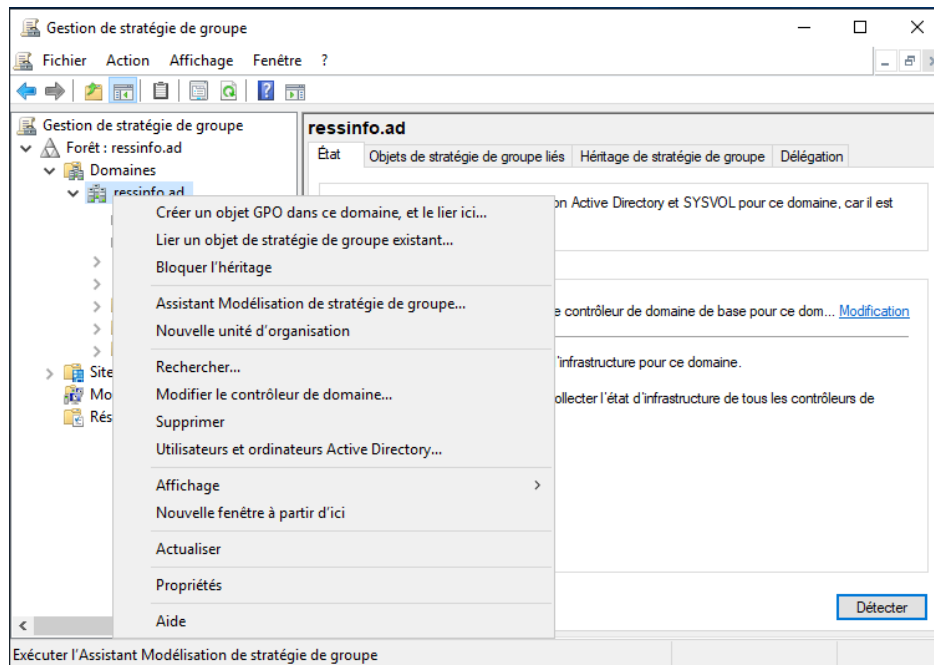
Gestion de stratégie de groupe

Fichier Action Affichage Fenêtre ?

Gestion de stratégie de groupe
Forêt : ressinfo.ad
Domaines
ressinfo.ad
Site
Mo
Rés

ressinfo.ad
État | Objets de stratégie de groupe liés | Héritage de stratégie de groupe | Délégation

on Active Directory et SYSVOL pour ce domaine, car il est

e contrôleur de domaine de base pour ce dom... Modification

'infrastructure pour ce domaine.

ollecter l'état d'infrastructure de tous les contrôleurs de

Créer un objet GPO dans ce domaine, et le lier ici...
Lier un objet de stratégie de groupe existant...
Bloquer l'héritage
Assistant Modélisation de stratégie de groupe...
Nouvelle unité d'organisation
Rechercher...
Modifier le contrôleur de domaine...
Supprimer
Utilisateurs et ordinateurs Active Directory...
Affichage
Nouvelle fenêtre à partir d'ici
Actualiser
Propriétés
Aide

Détecter

Exécuter l'Assistant Modélisation de stratégie de groupe